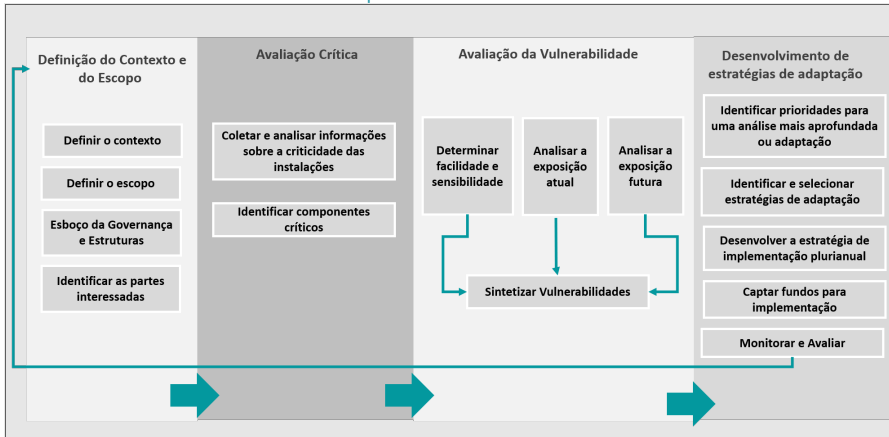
Definição do Contexto e do Escopo

Definir o contexto

Definir o escopo

Esboço da Governança e Estruturas

Identificar as partes interessadas

Avaliação Crítica

Coletar e analisar informações sobre a criticidade das instalações

Identificar componentes críticos

Avaliação da Vulnerabilidade

Determinar facilidade e sensibilidade

Analisar a exposição atual

Analisar a exposição futura

Sintetizar Vulnerabilidades

Desenvolvimento de estratégias de adaptação

Identificar prioridades para uma análise mais aprofundada ou adaptação

Identificar e selecionar estratégias de adaptação

Desenvolver a estratégia de implementação plurianual

Captar fundos para implementação

Monitorar e Avaliar